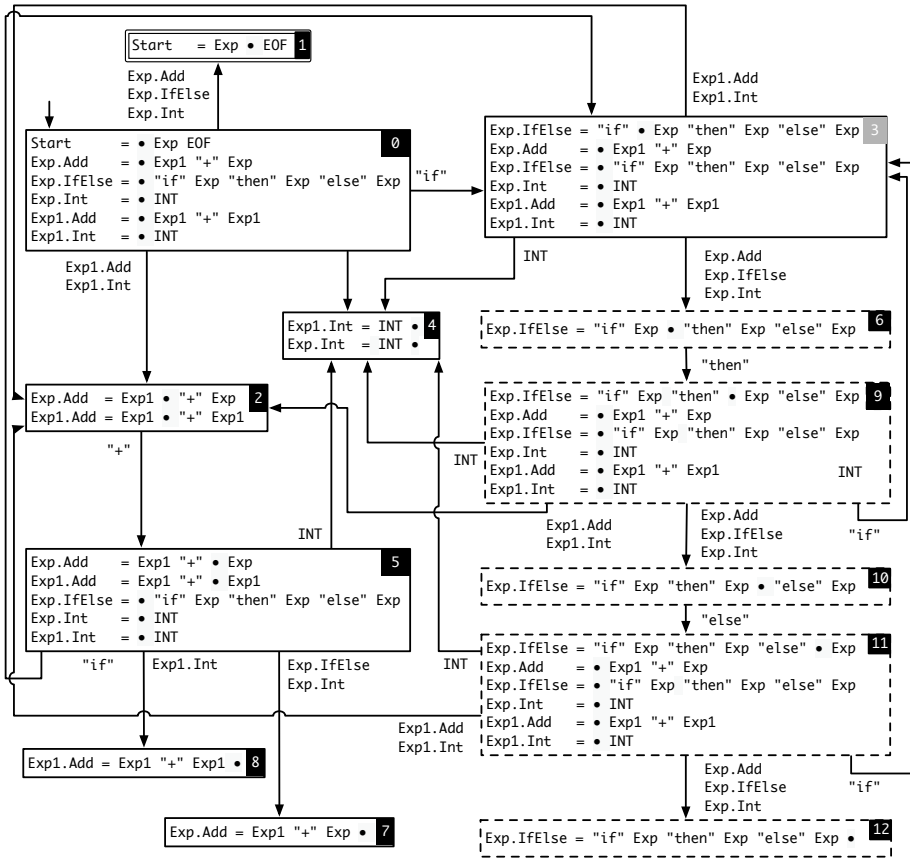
Start = Exp • EOF 1

Exp.Add
Exp.IfElse
Exp.Int

Start = • Exp EOF 0
Exp.Add = • Exp1 "+" Exp
Exp.IfElse = • "if" Exp "then" Exp "else" Exp
Exp.Int = • INT
Exp1.Add = • Exp1 "+" Exp1
Exp1.Int = • INT

"if"

Exp1.Add
Exp1.Int

Exp.IfElse = "if" • Exp "then" Exp "else" Exp 3
Exp.Add = • Exp1 "+" Exp
Exp.IfElse = • "if" Exp "then" Exp "else" Exp
Exp.Int = • INT
Exp1.Add = • Exp1 "+" Exp1
Exp1.Int = • INT

Exp1.Add
Exp1.Int

INT

Exp.Add
Exp.IfElse
Exp.Int

Exp1.Int = INT • 4
Exp.Int = INT •

Exp.IfElse = "if" Exp • "then" Exp "else" Exp 6

"then"

Exp.Add = Exp1 • "+" Exp 2
Exp1.Add = Exp1 • "+" Exp1

Exp.IfElse = "if" Exp "then" • Exp "else" Exp 9
Exp.Add = • Exp1 "+" Exp
Exp.IfElse = • "if" Exp "then" Exp "else" Exp
Exp.Int = • INT
Exp1.Add = • Exp1 "+" Exp1
Exp1.Int = • INT

INT

INT

"+"

INT

Exp1.Add
Exp1.Int

Exp.Add
Exp.IfElse
Exp.Int

"if"

Exp.Add = Exp1 "+" • Exp 5
Exp1.Add = Exp1 "+" • Exp1
Exp.IfElse = • "if" Exp "then" Exp "else" Exp
Exp.Int = • INT
Exp1.Int = • INT

Exp.IfElse = "if" Exp "then" Exp • "else" Exp 10

"else"

"if"

Exp1.Int

Exp.IfElse
Exp.Int

INT

Exp.IfElse = "if" Exp "then" Exp "else" • Exp 11
Exp.Add = • Exp1 "+" Exp
Exp.IfElse = • "if" Exp "then" Exp "else" Exp
Exp.Int = • INT
Exp1.Add = • Exp1 "+" Exp1
Exp1.Int = • INT

Exp1.Add
Exp1.Int

Exp1.Add = Exp1 "+" Exp1 • 8

Exp.Add
Exp.IfElse
Exp.Int

"if"

Exp.Add = Exp1 "+" Exp • 7

Exp.IfElse = "if" Exp "then" Exp "else" Exp • 12